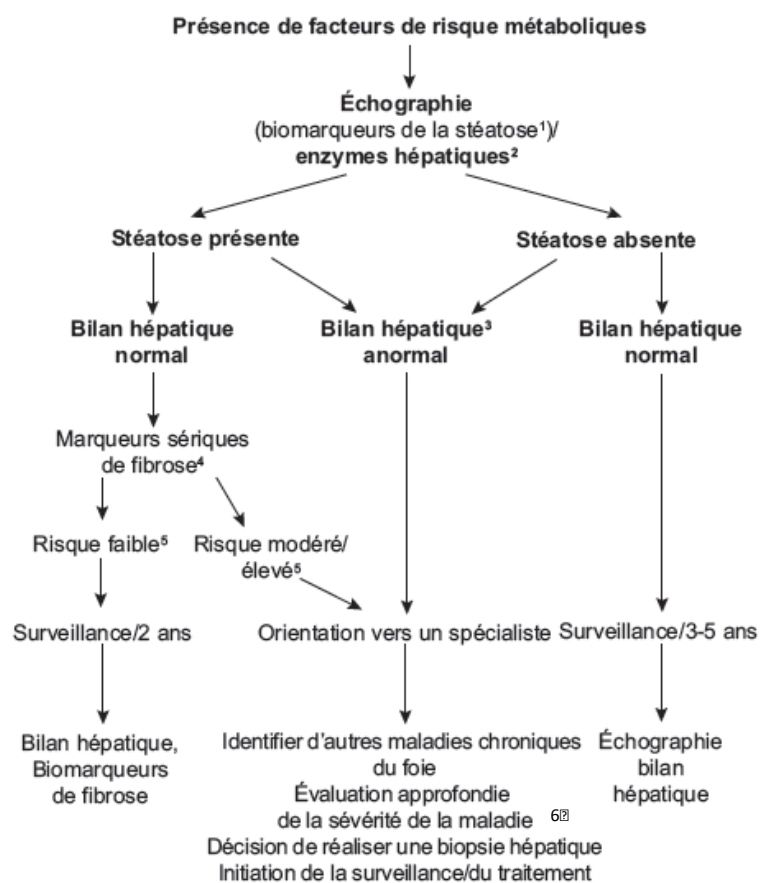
Présence de facteurs de risque métaboliques

Échographie
(biomarqueurs de la stéatose$^1$)/
enzymes hépatiques$^2$

Stéatose présente

Stéatose absente

Bilan hépatique normal

Bilan hépatique$^3$ anormal

Bilan hépatique normal

Marqueurs sériques de fibrose$^4$

Risque faible$^5$

Risque modéré/ élevé$^5$

Surveillance/2 ans

Orientation vers un spécialiste

Surveillance/3-5 ans

Bilan hépatique, Biomarqueurs de fibrose

Identifier d'autres maladies chroniques du foie
Évaluation approfondie de la sévérité de la maladie 6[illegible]
Décision de réaliser une biopsie hépatique
Initiation de la surveillance/du traitement

Échographie bilan hépatique